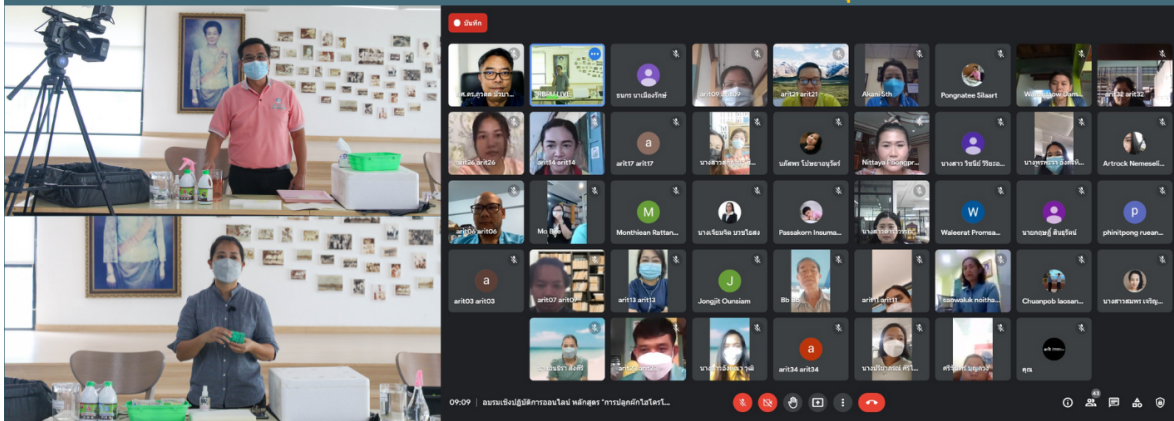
บันทึก

ผศ.ดร.ศุภชัย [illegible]

ธนกร นาเมืองรักษ์

arit09 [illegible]

arit21 arit21

Akani Sth...

Pongnatee Silaart

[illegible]

arit32 arit32

arit26 arit26

arit14 arit14

arit17 arit17

นางสาว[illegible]

นภัสพร โป่พยายนุรัตน์

Nittaya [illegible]

นางสาว วิชนีย์ วิริยะ...

นางพรพิมล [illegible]

Artrock Nemeseli...

arit06 arit06

Mo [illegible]

Monthiean Rattan...

นางเจียนจิต บารุไธสง

Passakorn Insuma...

นางสาว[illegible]

Waleerat Promsa...

นายกฤษฎิ์ สินธุรัตน์

phinitpong ruean...

arit03 arit03

arit07 arit07

arit13 arit13

Jongjit Ounsiam

Bb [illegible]

arit11 arit11

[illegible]

Chuanpob laosan...

นางสาวสมพร เจริญ...

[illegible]

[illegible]

นางสาว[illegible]

arit34 arit34

นางปิยาภรณ์ ศรี...

ศรีสุดา บุญ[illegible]

คุณ

09:09 | อบรมเชิงปฏิบัติการออนไลน์ หลักสูตร "การปลูกผักไฮโดรโ...

43